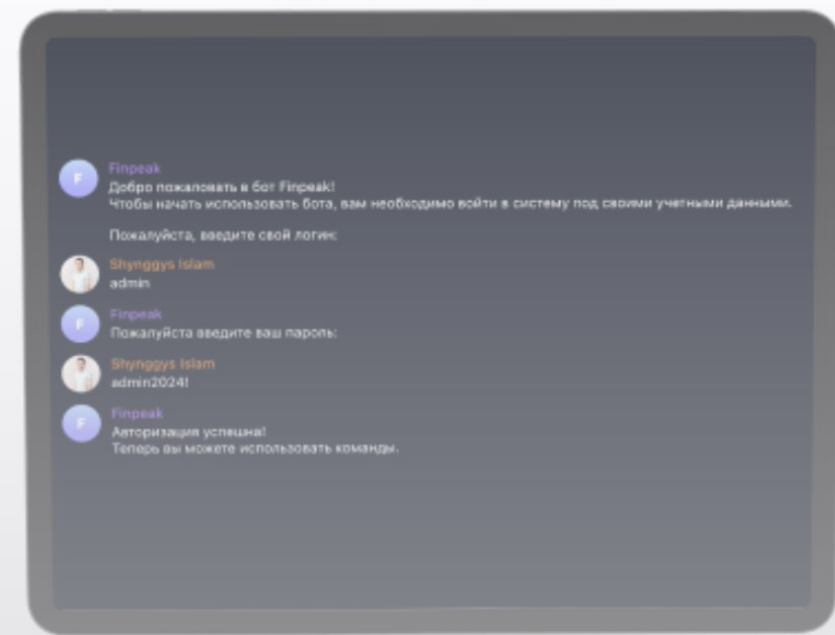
F
Finpeak
Добро пожаловать в бот Finpeak!
Чтобы начать использовать бота, вам необходимо войти в систему под своими учетными данными.

Пожалуйста, введите свой логин:

Shynggys Islam
admin

F
Finpeak
Пожалуйста введите ваш пароль:

Shynggys Islam
admin2024!

F
Finpeak
Авторизация успешна!
Теперь вы можете использовать команды.